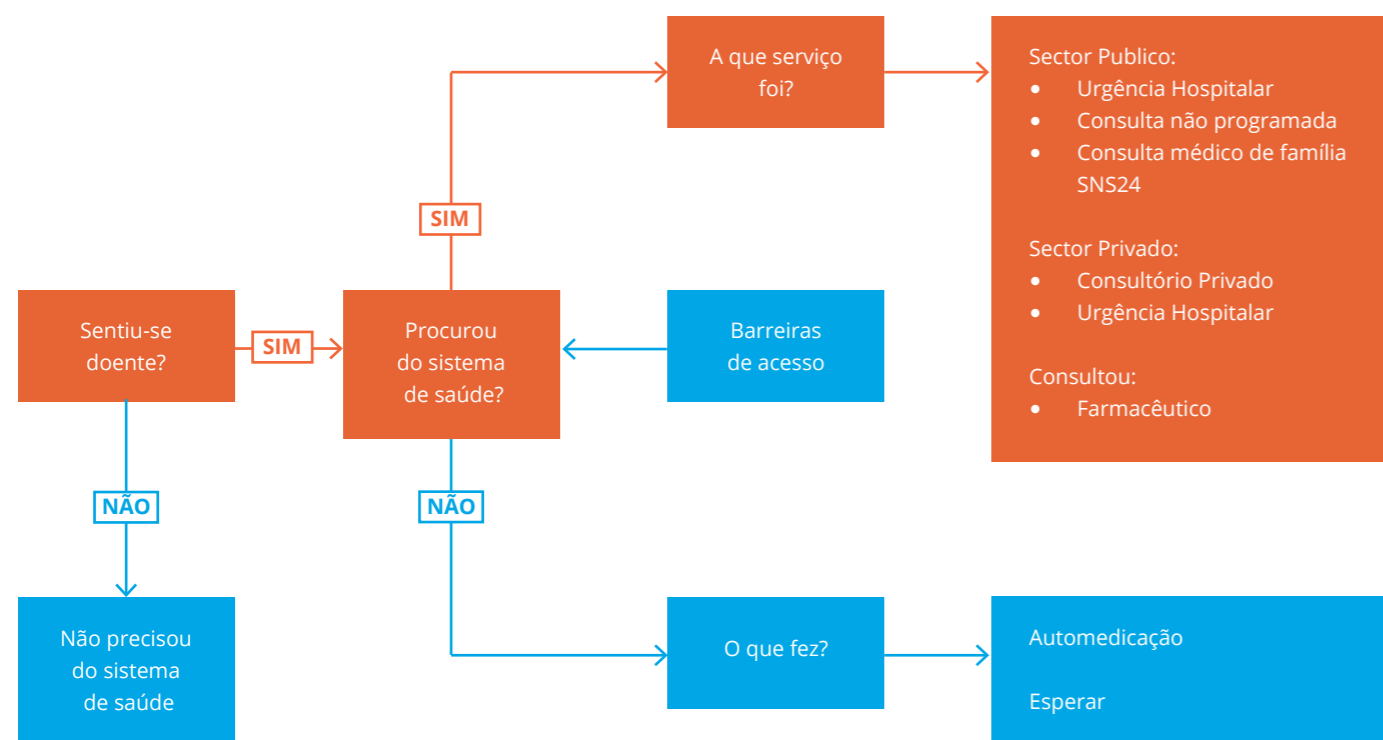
A que serviço foi?

Sector Publico:
- Urgência Hospitalar
- Consulta não programada
- Consulta médico de família SNS24

Sector Privado:
- Consultório Privado
- Urgência Hospitalar

Consultou:
- Farmacêutico

SIM

Sentiu-se doente?

SIM

Procurou do sistema de saúde?

Barreiras de acesso

NÃO

NÃO

Não precisou do sistema de saúde

O que fez?

Automedicação

Esperar